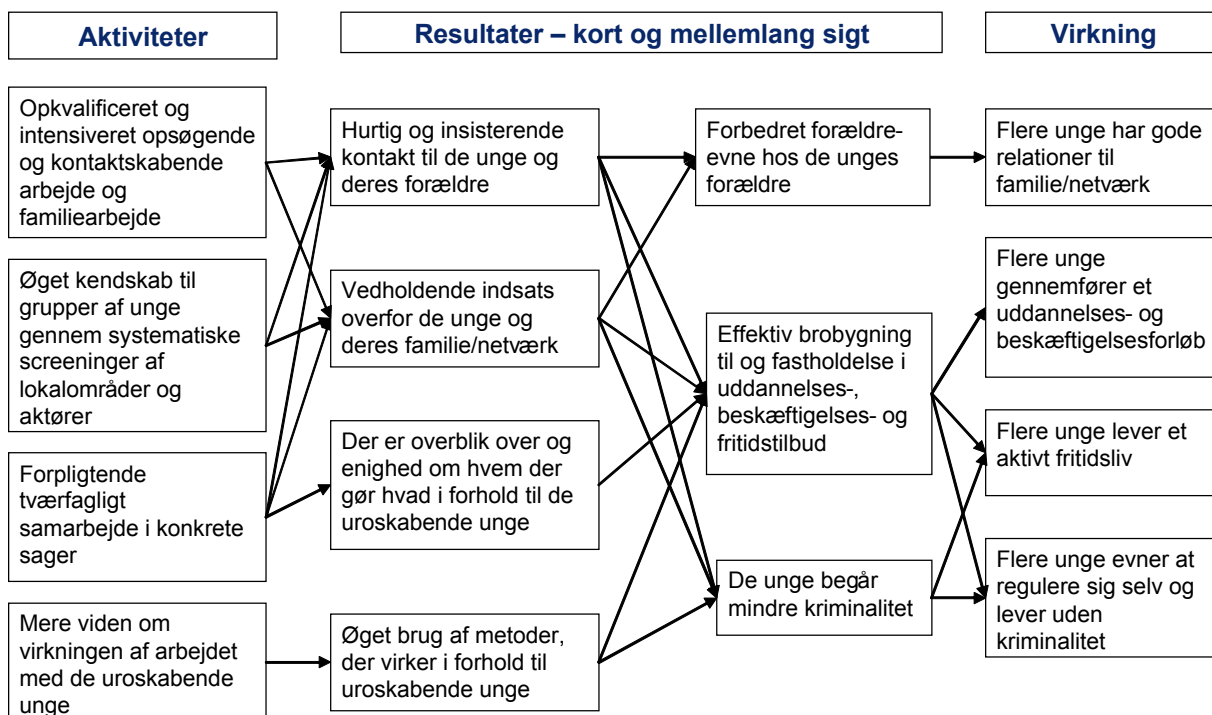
Aktiviteter

Resultater – kort og mellemlang sigt

Virkning

Opkvalificeret og intensiveret opsøgende og kontaktskabende arbejde og familiearbejde

Øget kendskab til grupper af unge gennem systematiske screeninger af lokalområder og aktører

Forpligtende tværfagligt samarbejde i konkrete sager

Mere viden om virkningen af arbejdet med de uroskabende unge

Hurtig og insisterende kontakt til de unge og deres forældre

Vedholdende indsats overfor de unge og deres familie/netværk

Der er overblik over og enighed om hvem der gør hvad i forhold til de uroskabende unge

Øget brug af metoder, der virker i forhold til uroskabende unge

Forbedret forældre-evne hos de unges forældre

Effektiv brobygning til og fastholdelse i uddannelses-, beskæftigelses- og fritidstilbud

De unge begår mindre kriminalitet

Flere unge har gode relationer til familie/netværk

Flere unge gennemfører et uddannelses- og beskæftigelsesforløb

Flere unge lever et aktivt fritidsliv

Flere unge evner at regulere sig selv og lever uden kriminalitet